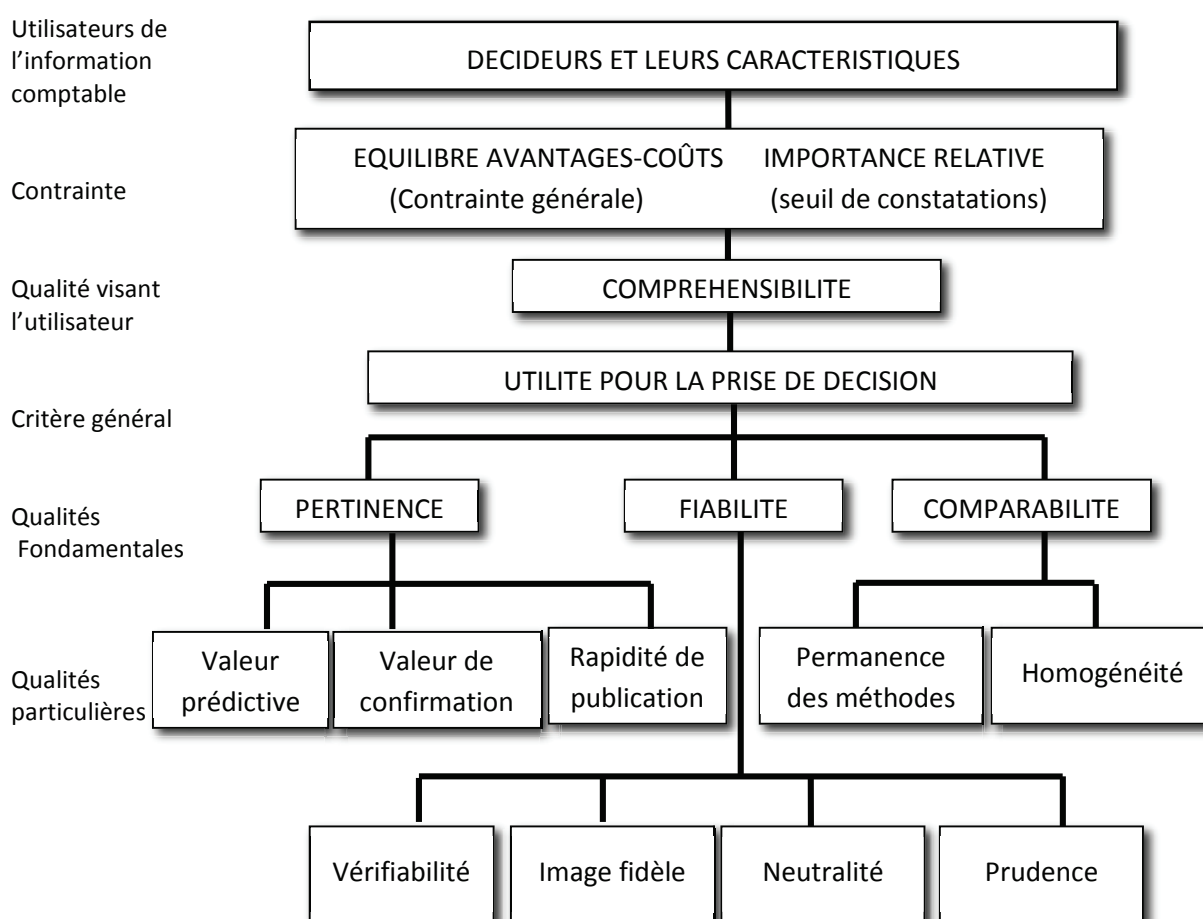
Utilisateurs de l'information comptable

DECIDEURS ET LEURS CARACTERISTIQUES

Contrainte

EQUILIBRE AVANTAGES-COÛTS (Contrainte générale)

IMPORTANCE RELATIVE (seuil de constatations)

Qualité visant l'utilisateur

COMPREHENSIBILITE

UTILITE POUR LA PRISE DE DECISION

Critère général

Qualités Fondamentales

PERTINENCE

FIABILITE

COMPARABILITE

Qualités particulières

Valeur prédictive

Valeur de confirmation

Rapidité de publication

Permanence des méthodes

Homogénéité

Vérifiabilité

Image fidèle

Neutralité

Prudence